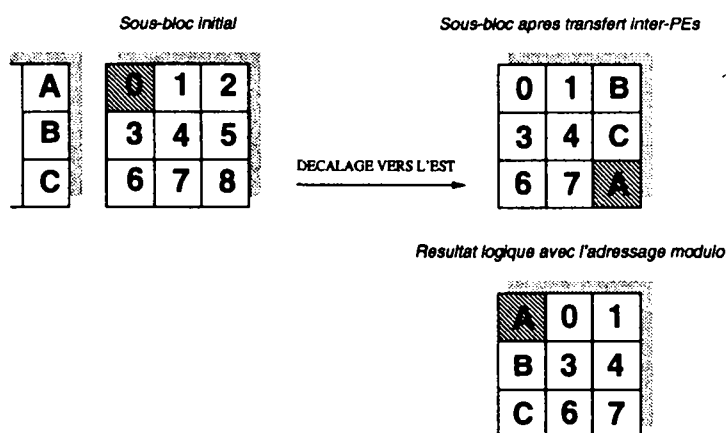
Sous-bloc initial

| A |
|---|
| B |
| C |

| 0 | 1 | 2 |
|---|---|---|
| 3 | 4 | 5 |
| 6 | 7 | 8 |

DECALAGE VERS L'EST

Sous-bloc apres transfert inter-PEs

| 0 | 1 | B |
|---|---|---|
| 3 | 4 | C |
| 6 | 7 | A |

Resultat logique avec l'adressage modulo

| A | 0 | 1 |
|---|---|---|
| B | 3 | 4 |
| C | 6 | 7 |